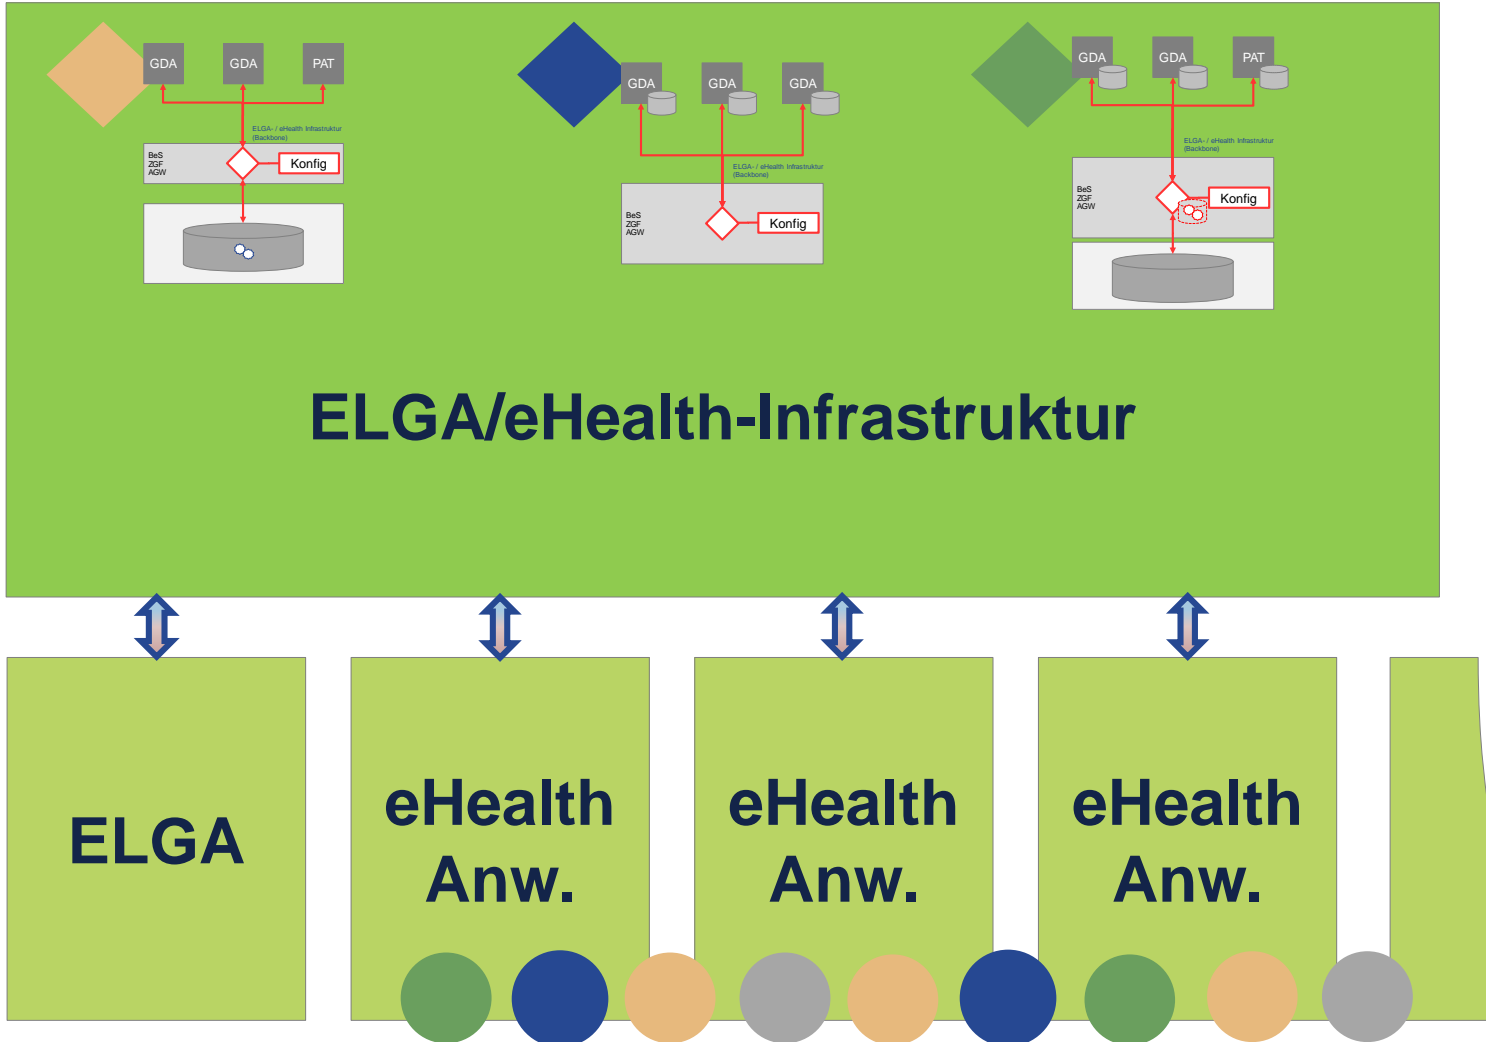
GDA GDA PAT

ELGA- / eHealth Infrastruktur (Backbone)

BeS ZGF AGW

Konfig

GDA GDA GDA

ELGA- / eHealth Infrastruktur (Backbone)

BeS ZGF AGW

Konfig

GDA GDA PAT

ELGA- / eHealth Infrastruktur (Backbone)

BeS ZGF AGW

Konfig

ELGA/eHealth-Infrastruktur

ELGA

eHealth Anw.

eHealth Anw.

eHealth Anw.